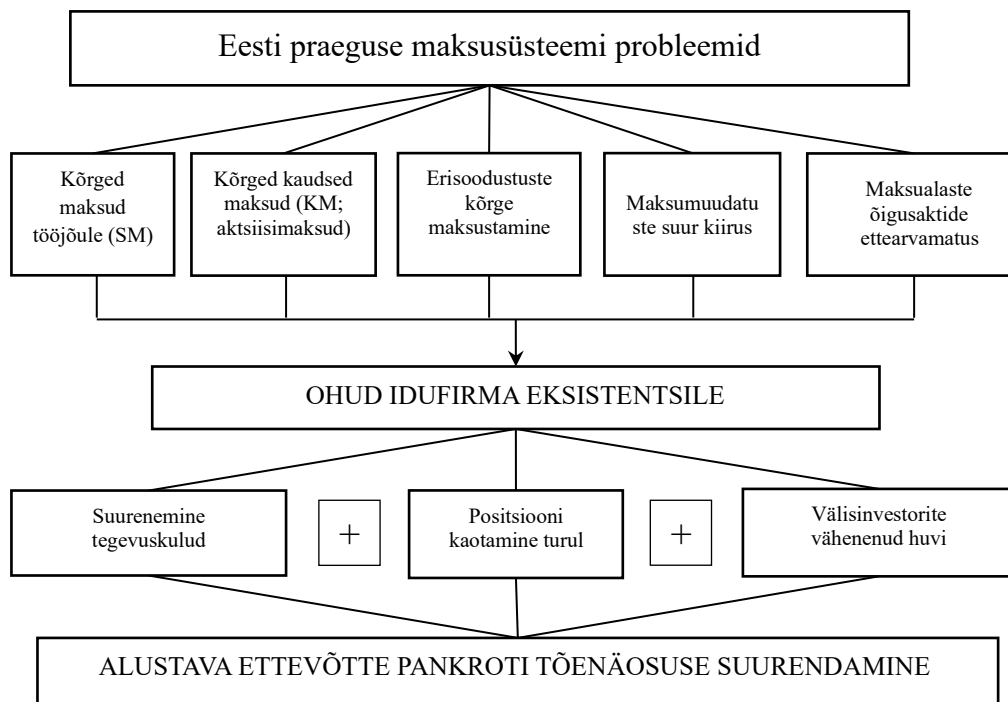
Eesti praeguse maksusüsteemi probleemid

Kõrged maksud tööjõule (SM)

Kõrged kaudsed maksud (KM; aktsiisimaksud)

Erisoodustuste kõrge maksustamine

Maksumuudatuste suur kiirus

Maksualaste õigusaktide ettearvamatus

OHUD IDUFIRMA EKSISTENTSILE

Suurenemine tegevuskulud

+

Positsiooni kaotamine turul

+

Välisinvestorite vähenenud huvi

ALUSTAVA ETTEVÕTTE PANKROTI TÕENÄOSUSE SUURENDAMINE